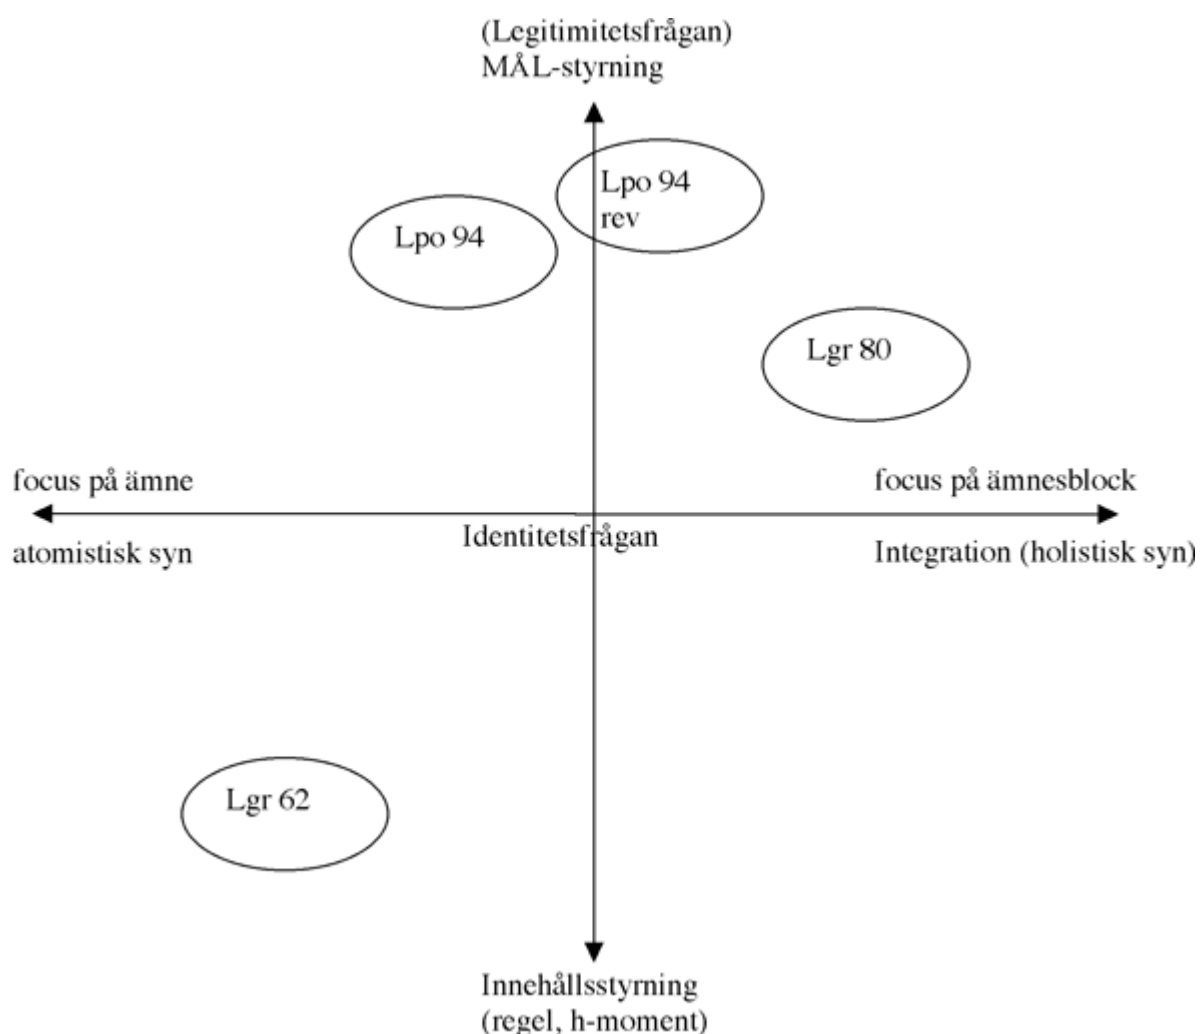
(Legitimitetsfrågan)
MÅL-styrning

Lpo 94
rev

Lpo 94

Lgr 80

focus på ämne

focus på ämnesblock

atomistisk syn

Identitetsfrågan

Integration (holistisk syn)

Lgr 62

Innehållsstyrning
(regel, h-moment)